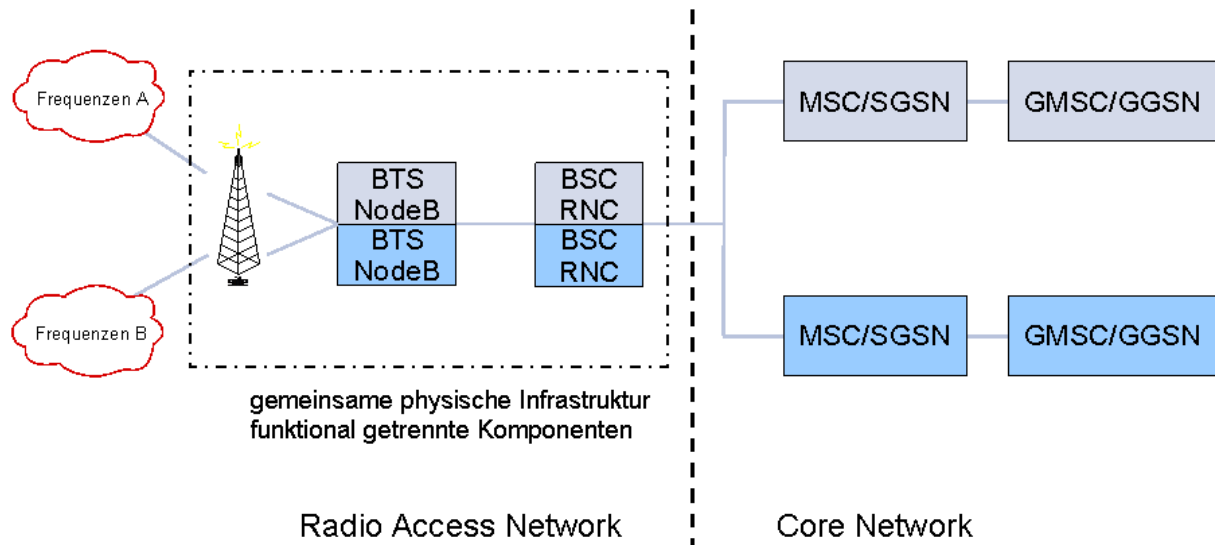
Frequenzen A

Frequenzen B

BTS
NodeB

BTS
NodeB

BSC
RNC

BSC
RNC

MSC/SGSN

GMSC/GGSN

MSC/SGSN

GMSC/GGSN

gemeinsame physische Infrastruktur
funktional getrennte Komponenten

Radio Access Network

Core Network